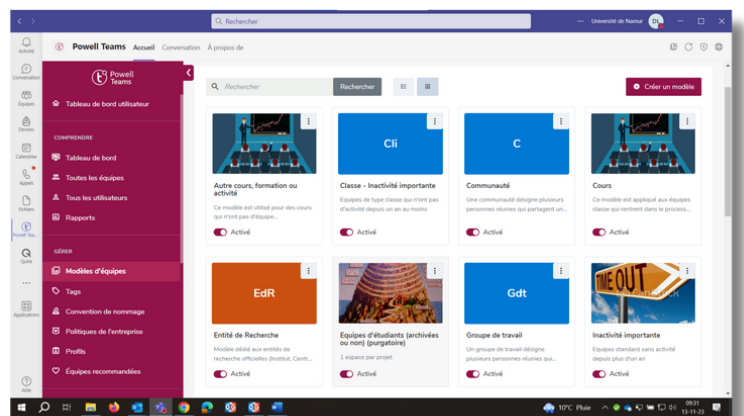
Rechercher
Université de Namur DL

Activité
Conversation
Équipes
Devoirs
Calendrier
Appels
Fichiers
Powell Tea...
Quire
Applications
Aide

Powell Teams Accueil Conversation À propos de

Powell Teams

Tableau de bord utilisateur

COMPRENDRE
Tableau de bord
Toutes les équipes
Tous les utilisateurs
Rapports

GÉRER
Modèles d'équipes
Tags
Convention de nommage
Politiques de l'entreprise
Profils
Équipes recommandées

Rechercher
Rechercher
Créer un modèle

Autre cours, formation ou activité
Ce modèle est utilisé pour des cours qui n'ont pas d'équipe...
Activé

Cli
Classe - Inactivité importante
Equipes de type classe qui n'ont pas d'activité depuis un an au moins
Activé

C
Communauté
Une communauté désigne plusieurs personnes réunies qui partagent un...
Activé

Cours
Ce modèle est appliqué aux équipes classe qui rentrent dans le process...
Activé

EdR
Entité de Recherche
Modèle dédié aux entités de recherche officielles (Institut, Centr...
Activé

Equipes d'étudiants (archivées ou non) (purgatoire)
1 espace par projet
Activé

Gdt
Groupe de travail
Un groupe de travail désigne plusieurs personnes réunies qui...
Activé

TIME OUT
Inactivité importante
Equipes standard sans activité depuis plus d'un an
Activé

10°C Pluie
09:31
13-11-23